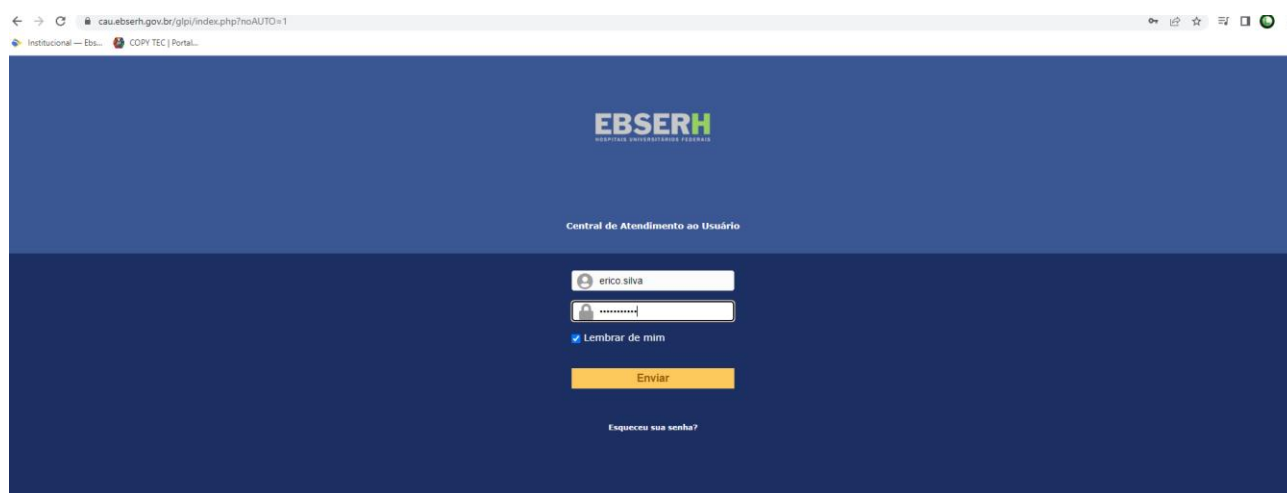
cau.ebserh.gov.br/glpi/index.php?noAUTO=1

Institucional — Ebs... COPY TEC | Portal...

EBSERH
HOSPITAIS UNIVERSITÁRIOS FEDERAIS

Central de Atendimento ao Usuário

erico.silva

•••••••••••

Lembrar de mim

Enviar

Esqueceu sua senha?